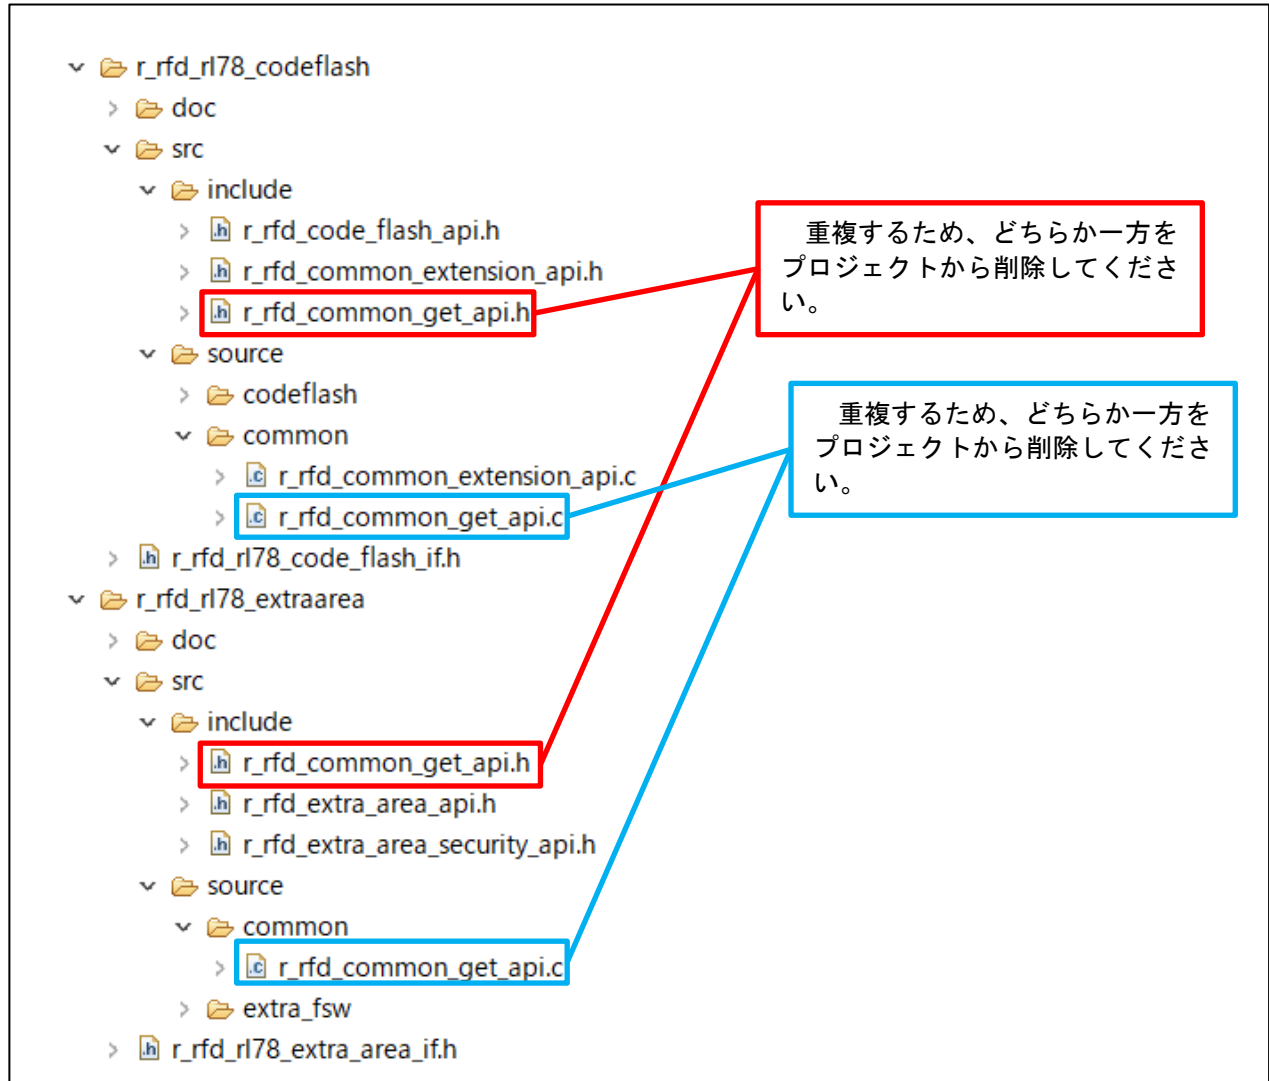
r_rfd_rl78_codeflash
doc
src
include
r_rfd_code_flash_api.h
r_rfd_common_extension_api.h
r_rfd_common_get_api.h
source
codeflash
common
r_rfd_common_extension_api.c
r_rfd_common_get_api.c
r_rfd_rl78_code_flash_if.h
r_rfd_rl78_extraarea
doc
src
include
r_rfd_common_get_api.h
r_rfd_extra_area_api.h
r_rfd_extra_area_security_api.h
source
common
r_rfd_common_get_api.c
extra_fsw
r_rfd_rl78_extra_area_if.h

重複するため、どちらか一方をプロジェクトから削除してください。

重複するため、どちらか一方をプロジェクトから削除してください。